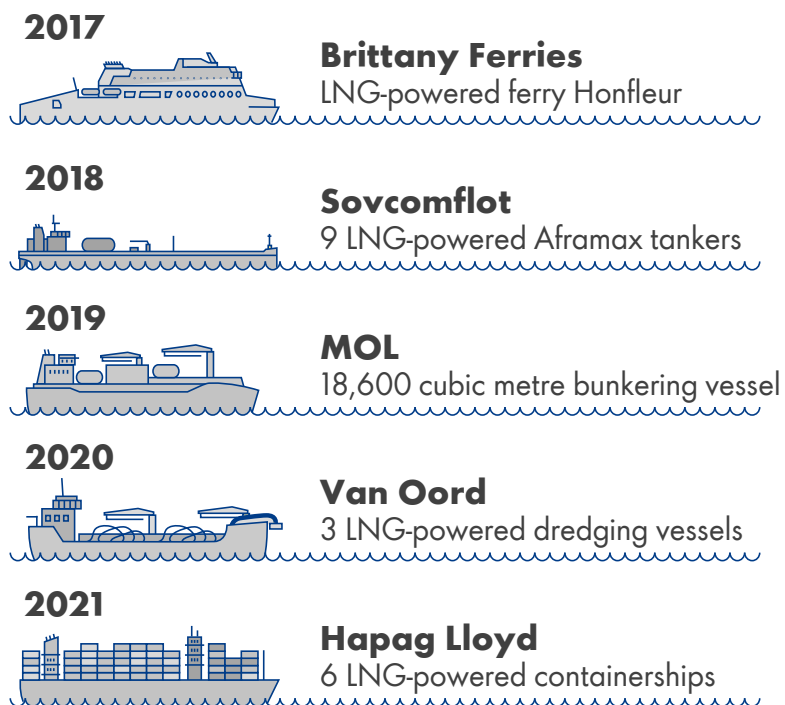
2017

Brittany Ferries
LNG-powered ferry Honfleur

2018

Sovcomflot
9 LNG-powered Aframax tankers

2019

MOL
18,600 cubic metre bunkering vessel

2020

Van Oord
3 LNG-powered dredging vessels

2021

Hapag Lloyd
6 LNG-powered containerships